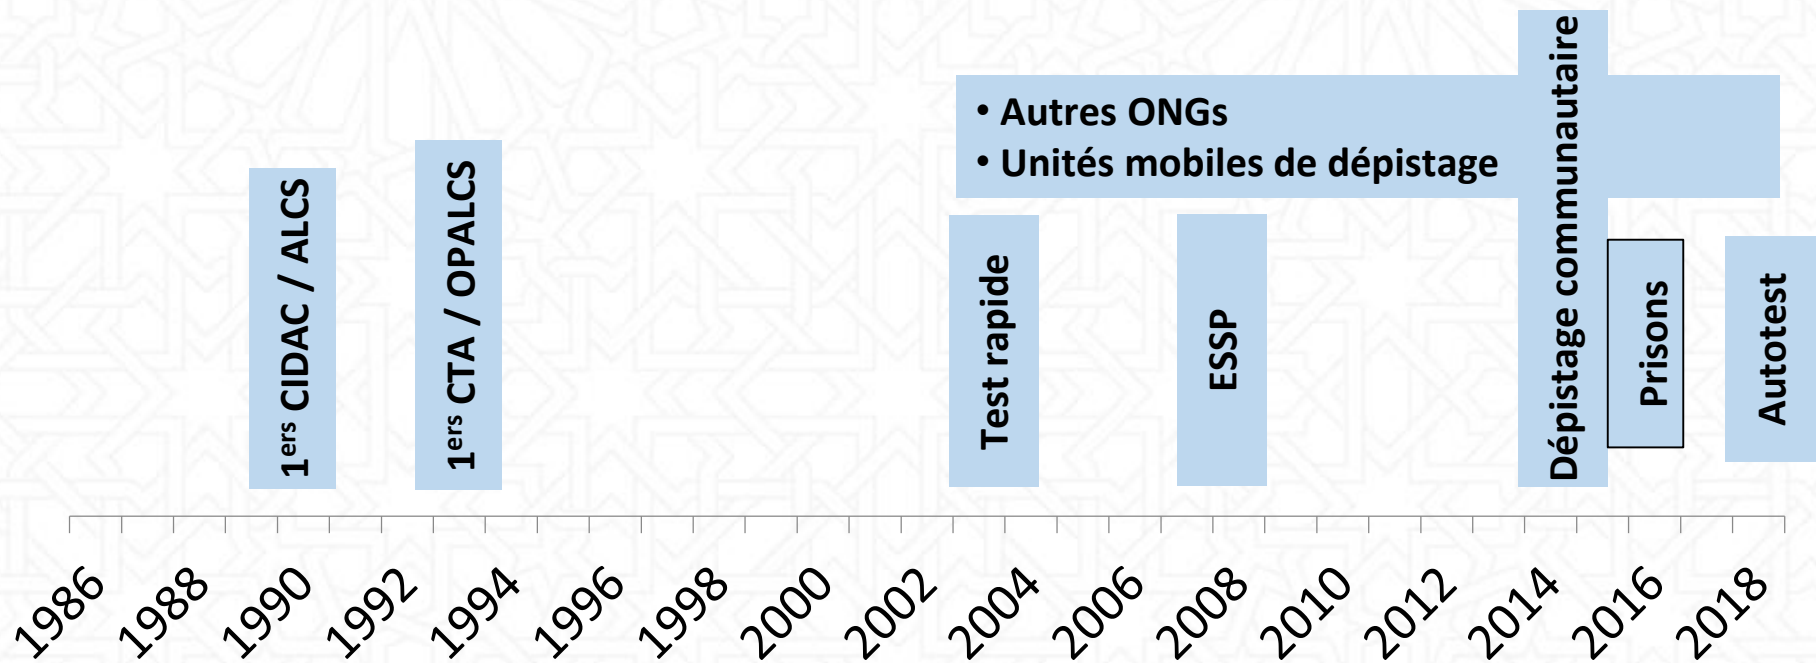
• Autres ONGs
• Unités mobiles de dépistage

$1^{ers}$ CIDAC / ALCS

$1^{ers}$ CTA / OPALCS

Test rapide

ESSP

Dépistage communautaire

Prisons

Autotest

1986
1988
1990
1992
1994
1996
1998
2000
2002
2004
2006
2008
2010
2012
2014
2016
2018